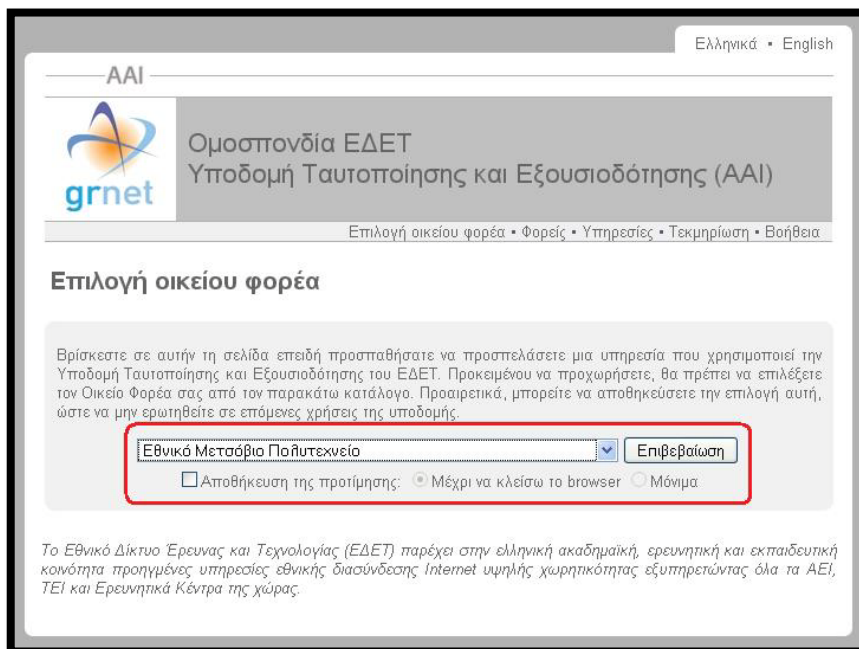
Ελληνικά • English

AAI

grnet

Ομοσπονδία ΕΔΕΤ
Υποδομή Ταυτοποίησης και Εξουσιοδότησης (AAI)

Επιλογή οικείου φορέα • Φορείς • Υπηρεσίες • Τεκμηρίωση • Βοήθεια

Επιλογή οικείου φορέα

Βρίσκεστε σε αυτήν τη σελίδα επειδή προσπαθήσατε να προσπελάσετε μια υπηρεσία που χρησιμοποιεί την Υποδομή Ταυτοποίησης και Εξουσιοδότησης του ΕΔΕΤ. Προκειμένου να προχωρήσετε, θα πρέπει να επιλέξετε τον Οικείο Φορέα σας από τον παρακάτω κατάλογο. Προαιρετικά, μπορείτε να αποθηκεύσετε την επιλογή αυτή, ώστε να μην ερωτηθείτε σε επόμενες χρήσεις της υποδομής.

Εθνικό Μετσόβιο Πολυτεχνείο
Επιβεβαίωση

Αποθήκευση της προτίμησης: Μέχρι να κλείσω το browser Μόνιμα

Το Εθνικό Δίκτυο Έρευνας και Τεχνολογίας (ΕΔΕΤ) παρέχει στην ελληνική ακαδημαϊκή, ερευνητική και εκπαιδευτική κοινότητα προηγμένες υπηρεσίες εθνικής διασύνδεσης Internet υψηλής χωρητικότητας εξυπηρετώντας όλα τα ΑΕΙ, ΤΕΙ και Ερευνητικά Κέντρα της χώρας.